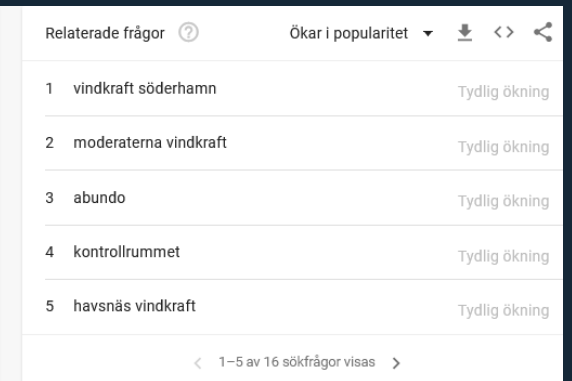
Relaterade frågor ?

Ökar i popularitet

| | | |
|---|---|---|
| 1 | vindkraft söderhamn | Tydlig ökning |
| 2 | moderaterna vindkraft | Tydlig ökning |
| 3 | abundo | Tydlig ökning |
| 4 | kontrollrummet | Tydlig ökning |
| 5 | havsnäs vindkraft | Tydlig ökning |

1–5 av 16 sökfrågor visas